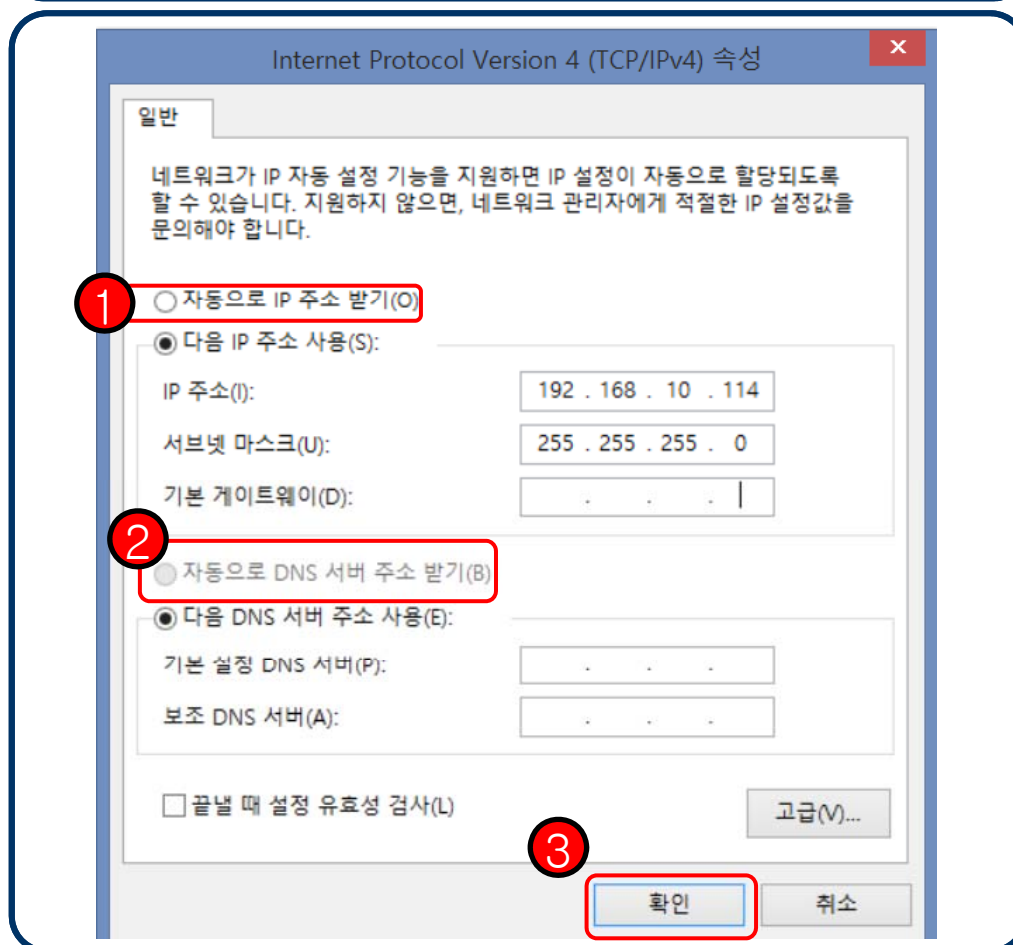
Internet Protocol Version 4 (TCP/IPv4) 속성

×

일반

네트워크가 IP 자동 설정 기능을 지원하면 IP 설정이 자동으로 할당되도록 할 수 있습니다. 지원하지 않으면, 네트워크 관리자에게 적절한 IP 설정값을 문의해야 합니다.

1

자동으로 IP 주소 받기(O)

다음 IP 주소 사용(S):

IP 주소(I): 192 . 168 . 10 . 114

서브넷 마스크(U): 255 . 255 . 255 . 0

기본 게이트웨이(D): . . .

2

자동으로 DNS 서버 주소 받기(B)

다음 DNS 서버 주소 사용(E):

기본 설정 DNS 서버(P): . . .

보조 DNS 서버(A): . . .

끝낼 때 설정 유효성 검사(L)

고급(V)...

3

확인

취소